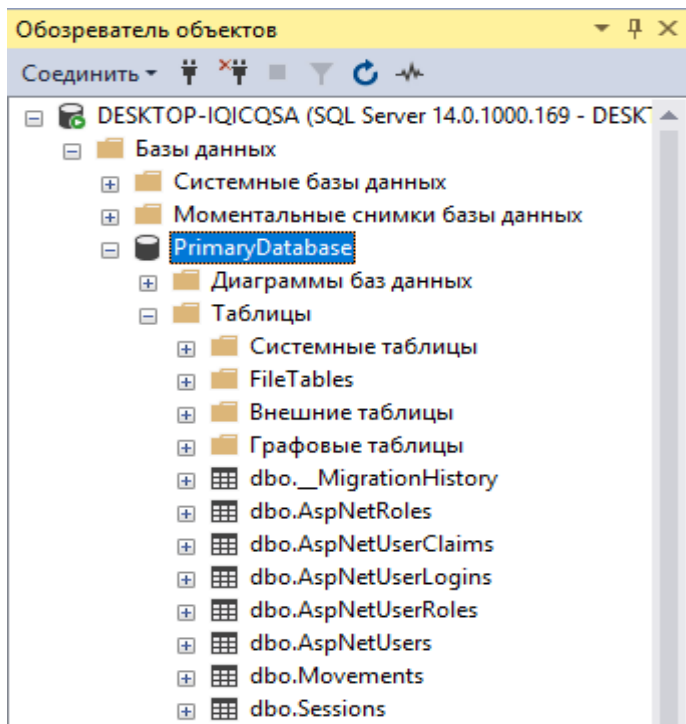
Обозреватель объектов

Соединить

DESKTOP-IQICQSA (SQL Server 14.0.1000.169 - DESKT
Базы данных
Системные базы данных
Моментальные снимки базы данных
PrimaryDatabase
Диаграммы баз данных
Таблицы
Системные таблицы
FileTables
Внешние таблицы
Графовые таблицы
dbo.__MigrationHistory
dbo.AspNetRoles
dbo.AspNetUserClaims
dbo.AspNetUserLogins
dbo.AspNetUserRoles
dbo.AspNetUsers
dbo.Movements
dbo.Sessions